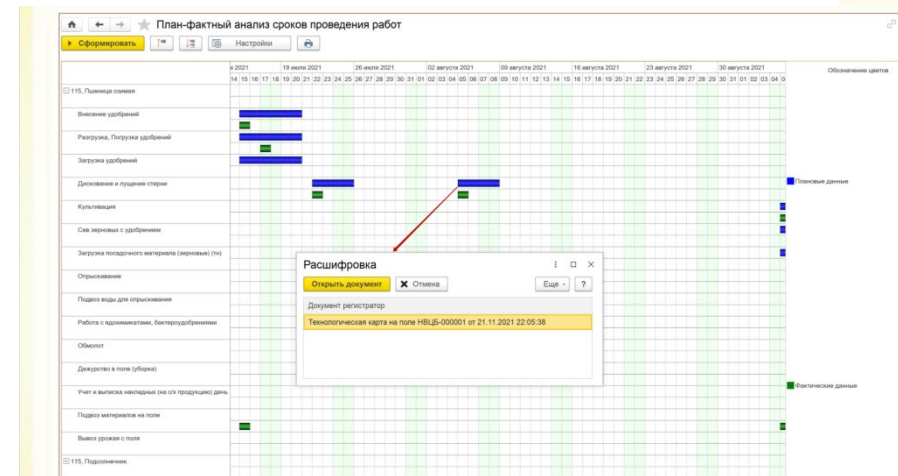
План-фактный анализ сроков проведения работ

Сформировать

Настройки

я 2021 | 19 июля 2021 | 26 июля 2021 | 02 августа 2021 | 09 августа 2021 | 16 августа 2021 | 23 августа 2021 | 30 августа 2021

14 15 16 17 18 19 20 21 22 23 24 25 26 27 28 29 30 31 01 02 03 04 05 06 07 08 09 10 11 12 13 14 15 16 17 18 19 20 21 22 23 24 25 26 27 28 29 30 31 01 02 03 04 0

Обозначение цветов

115, Пшеница озимая

Внесение удобрений

Разгрузка, Погрузка удобрений

Загрузка удобрений

Дискование и пущение стерни

Культивация

Сев зерновых с удобрением

Загрузка посадочного материала (зерновые) (тн)

Опрыскивание

Подвоз воды для опрыскивания

Работа с ядохимикатами, бактеноудобрениями

Обмолот

Дежурство в поле (уборка)

Учет и выписка накладных (на с/х продукцию) день

Подвоз материалов на поле

Вывоз урожая с поля

115, Подсолнечник

Плановые данные

Фактические данные

Расшифровка

Открыть документ

Отмена

Еще

?

Документ регистратор

Технологическая карта на поле НВЦБ-000001 от 21.11.2021 22:05:38